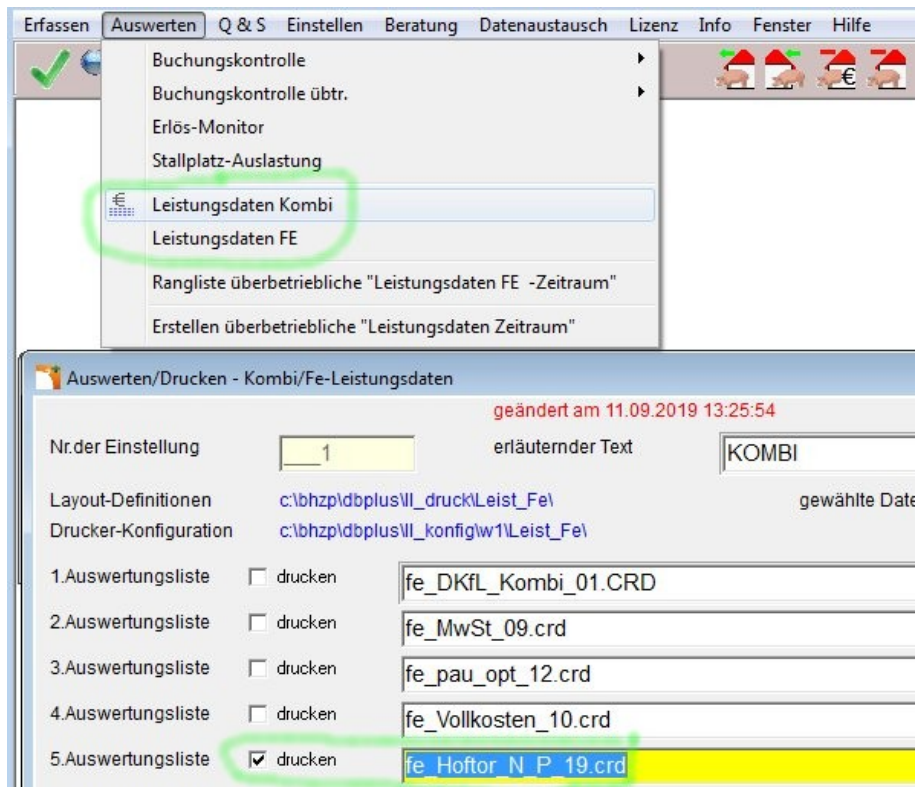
Erfassen Auswerten Q & S Einstellen Beratung Datenaustausch Lizenz Info Fenster Hilfe

Buchungskontrolle
Buchungskontrolle übtr.
Erlös-Monitor
Stallplatz-Auslastung
Leistungsdaten Kombi
Leistungsdaten FE
Rangliste überbetriebliche "Leistungsdaten FE -Zeitraum"
Erstellen überbetriebliche "Leistungsdaten Zeitraum"

Auswerten/Drucken - Kombi/Fe-Leistungsdaten

geändert am 11.09.2019 13:25:54

Nr.der Einstellung ___1 erläuternder Text KOMBI

Layout-Definitionen c:\bhzp\dbplus\ll_druck\Leist_Fe\ gewählte Date

Drucker-Konfiguration c:\bhzp\dbplus\ll_konfig\w1\Leist_Fe\

1.Auswertungsliste drucken fe_DKfL_Kombi_01.CRD

2.Auswertungsliste drucken fe_MwSt_09.crd

3.Auswertungsliste drucken fe_pau_opt_12.crd

4.Auswertungsliste drucken fe_Vollkosten_10.crd

5.Auswertungsliste drucken fe_Hoftor_N_P_19.crd